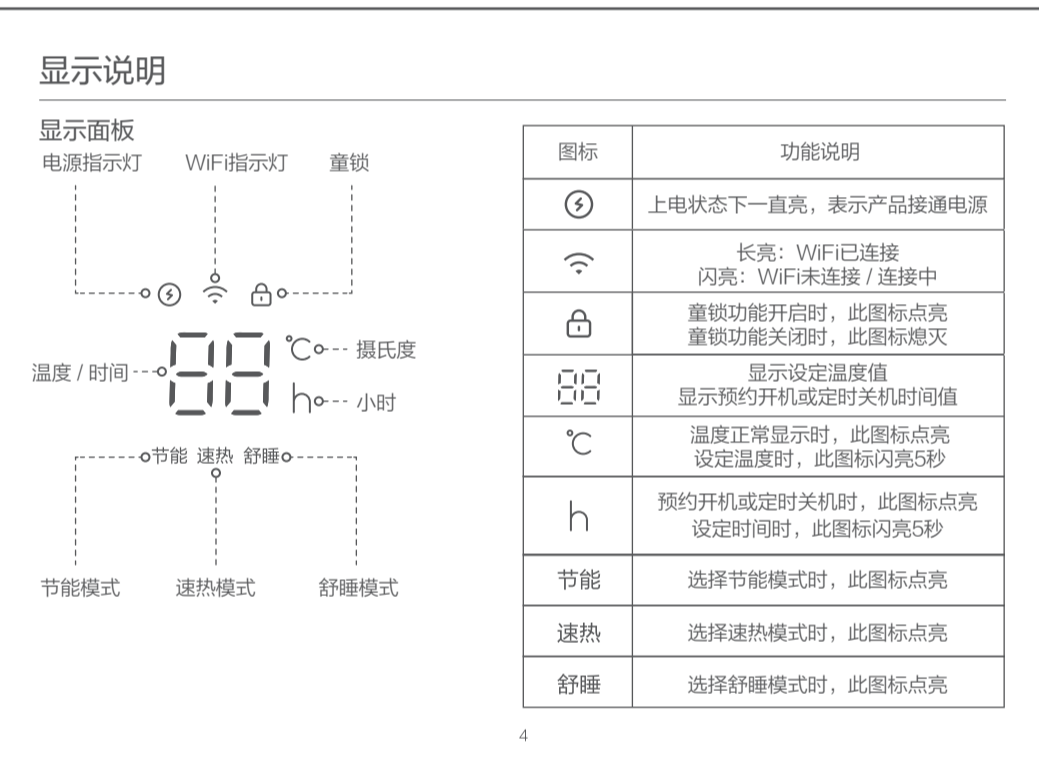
显示说明

显示面板

电源指示灯　WiFi指示灯　童锁

温度 / 时间

℃ 摄氏度

h 小时

节能 速热 舒睡

节能模式　速热模式　舒睡模式

| 图标 | 功能说明 |
|---|---|
| ⚡ | 上电状态下一直亮，表示产品接通电源 |
| WiFi | 长亮：WiFi已连接<br>闪亮：WiFi未连接 / 连接中 |
| 🔒 | 童锁功能开启时，此图标点亮<br>童锁功能关闭时，此图标熄灭 |
| 88 | 显示设定温度值<br>显示预约开机或定时关机时间值 |
| ℃ | 温度正常显示时，此图标点亮<br>设定温度时，此图标闪亮5秒 |
| h | 预约开机或定时关机时，此图标点亮<br>设定时间时，此图标闪亮5秒 |
| 节能 | 选择节能模式时，此图标点亮 |
| 速热 | 选择速热模式时，此图标点亮 |
| 舒睡 | 选择舒睡模式时，此图标点亮 |

4